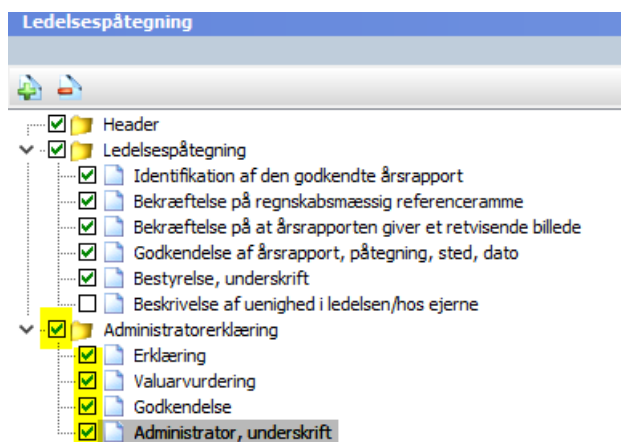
Ledelsespåtegning

Header
Ledelsespåtegning
Identifikation af den godkendte årsrapport
Bekræftelse på regnskabsmæssig referenceramme
Bekræftelse på at årsrapporten giver et retvisende billede
Godkendelse af årsrapport, påtegning, sted, dato
Bestyrelse, underskrift
Beskrivelse af uenighed i ledelsen/hos ejerne
Administratorerklæring
Erklæring
Valuarvurdering
Godkendelse
Administrator, underskrift